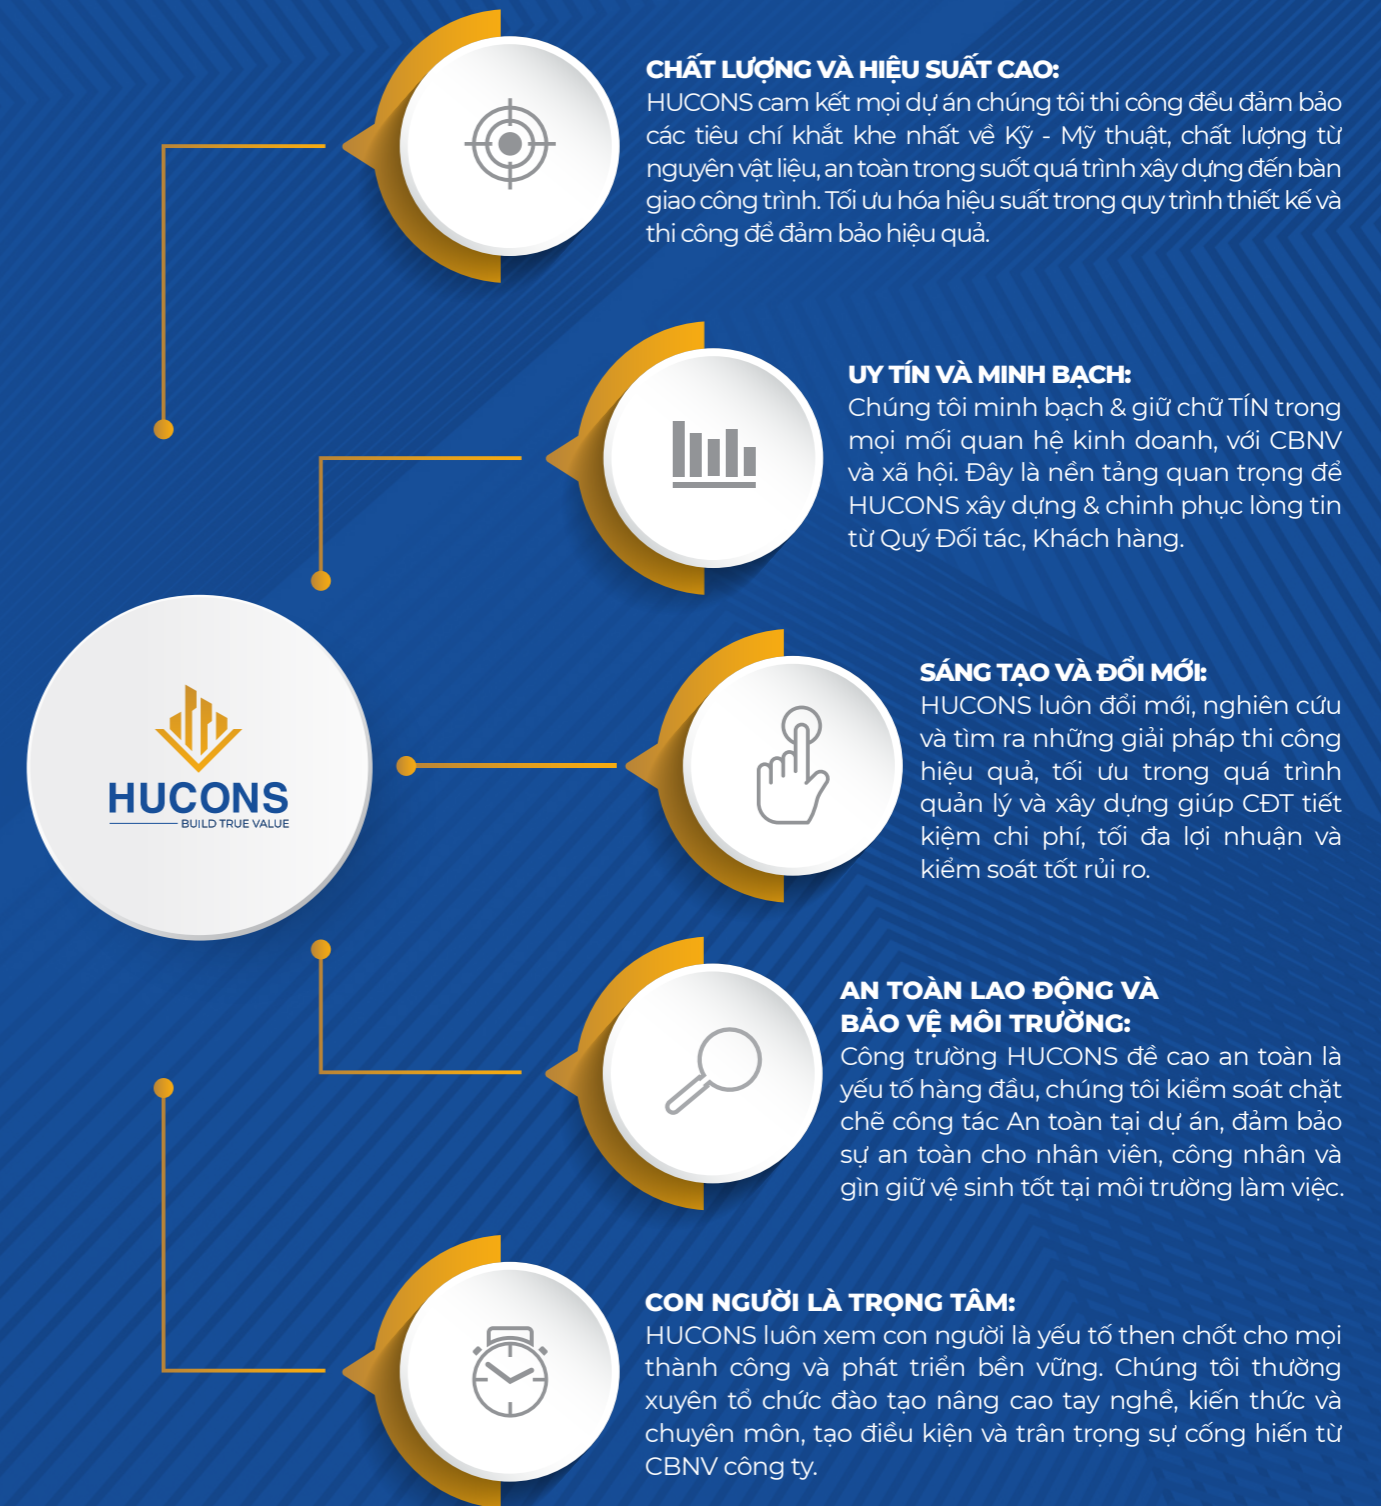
CHẤT LƯỢNG VÀ HIỆU SUẤT CAO:
HUCONS cam kết mọi dự án chúng tôi thi công đều đảm bảo các tiêu chí khắt khe nhất về Kỹ - Mỹ thuật, chất lượng từ nguyên vật liệu, an toàn trong suốt quá trình xây dựng đến bàn giao công trình. Tối ưu hóa hiệu suất trong quy trình thiết kế và thi công để đảm bảo hiệu quả.

UY TÍN VÀ MINH BẠCH:
Chúng tôi minh bạch & giữ chữ TÍN trong mọi mối quan hệ kinh doanh, với CBNV và xã hội. Đây là nền tảng quan trọng để HUCONS xây dựng & chinh phục lòng tin từ Quý Đối tác, Khách hàng.

HUCONS
BUILD TRUE VALUE

SÁNG TẠO VÀ ĐỔI MỚI:
HUCONS luôn đổi mới, nghiên cứu và tìm ra những giải pháp thi công hiệu quả, tối ưu trong quá trình quản lý và xây dựng giúp CĐT tiết kiệm chi phí, tối đa lợi nhuận và kiểm soát tốt rủi ro.

AN TOÀN LAO ĐỘNG VÀ BẢO VỆ MÔI TRƯỜNG:
Công trường HUCONS đề cao an toàn là yếu tố hàng đầu, chúng tôi kiểm soát chặt chẽ công tác An toàn tại dự án, đảm bảo sự an toàn cho nhân viên, công nhân và gìn giữ vệ sinh tốt tại môi trường làm việc.

CON NGƯỜI LÀ TRỌNG TÂM:
HUCONS luôn xem con người là yếu tố then chốt cho mọi thành công và phát triển bền vững. Chúng tôi thường xuyên tổ chức đào tạo nâng cao tay nghề, kiến thức và chuyên môn, tạo điều kiện và trân trọng sự cống hiến từ CBNV công ty.